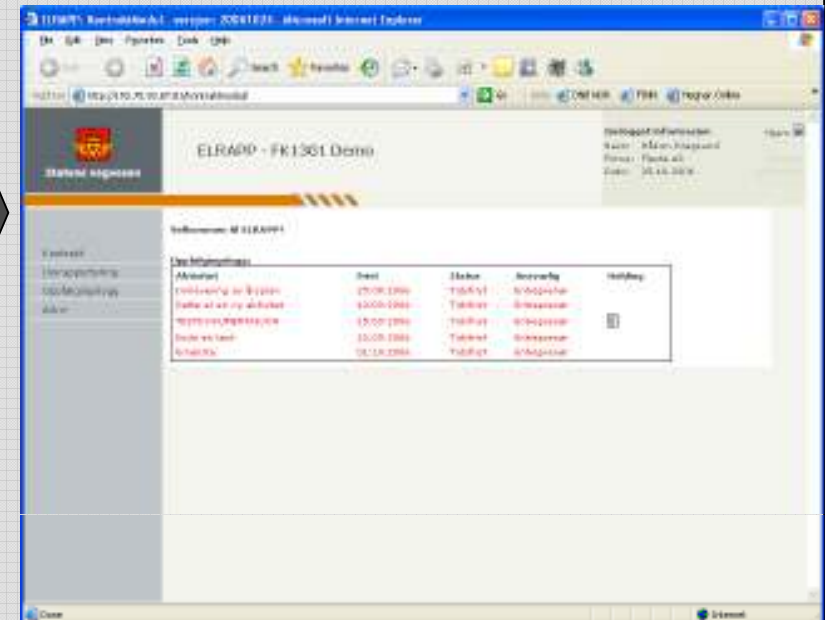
ELRAPP Kontraktmodul - versjon: 20061031 - Microsoft Internet Explorer

File Edit View Favorites Tools Help

Search Favorites

Address http://10.70.10.87:81/kontraktmodul

Go

Statens vegvesen

ELRAPP - FK1361 Demo

Innlogget informasjon
Navn: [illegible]
Firma: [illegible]
Dato: 25.10.2006

Velkommen til ELRAPP!

Kontrakt
Hendelsesregistrering
Oppfølgingsliste
Admin

Oppfølgingsliste

| Aktivitet | Frist | Status | Ansvarlig | Vedlegg |
|---|---|---|---|---|
| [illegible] | 25.09.2006 | Tidsfrist | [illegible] | |
| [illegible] | 10.09.2006 | Tidsfrist | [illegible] | |
| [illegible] | 15.09.2006 | Tidsfrist | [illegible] | |
| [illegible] | 15.09.2006 | Tidsfrist | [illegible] | |
| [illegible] | 01.10.2006 | Tidsfrist | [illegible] | |

Done

Internet